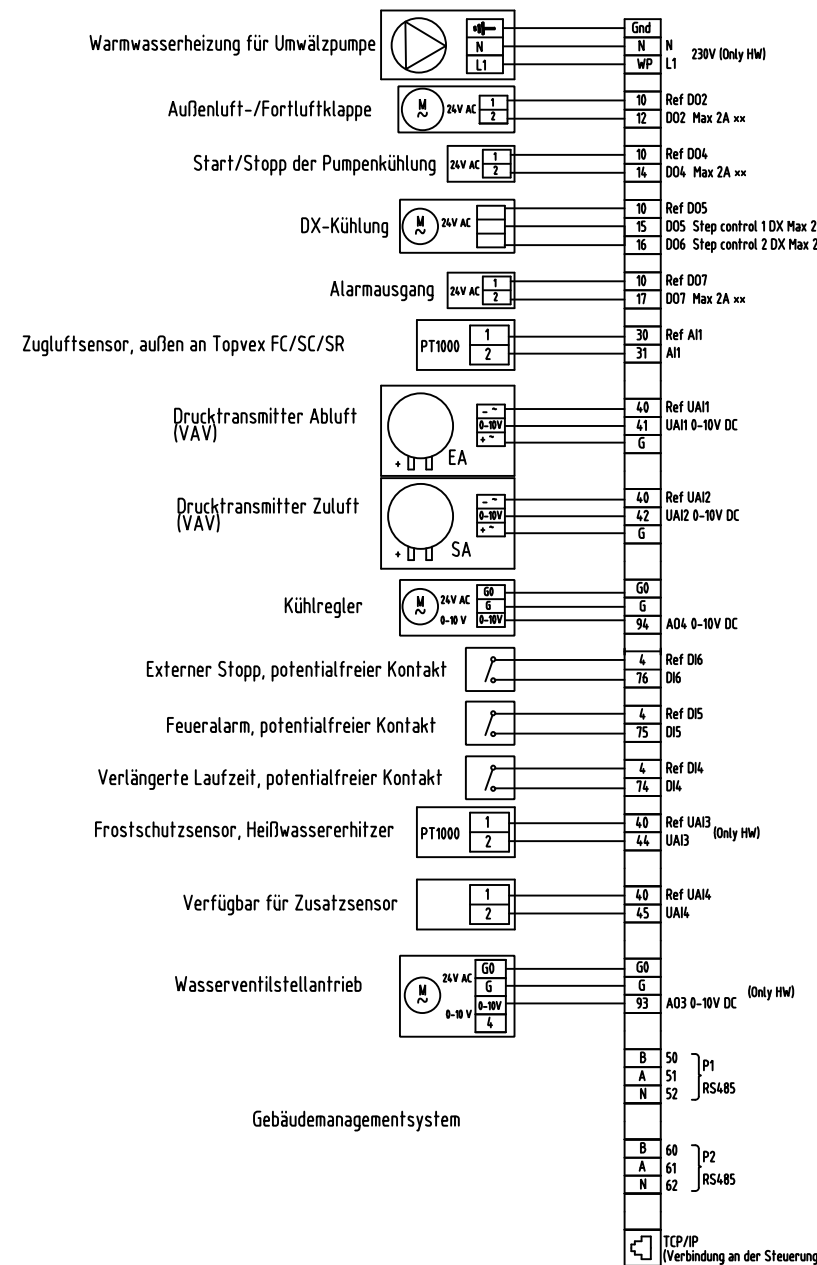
Warmwasserheizung für Umwälzpumpe
N
L1
Gnd
N
WP
N
L1
230V (Only HW)

Außenluft-/Fortluftklappe
M
24V AC
1
2
10
12
Ref DO2
DO2 Max 2A xx

Start/Stopp der Pumpenkühlung
24V AC
1
2
10
14
Ref DO4
DO4 Max 2A xx

DX-Kühlung
M
24V AC
10
15
16
Ref DO5
DO5 Step control 1 DX Max 2
DO6 Step control 2 DX Max 2

Alarmausgang
24V AC
1
2
10
17
Ref DO7
DO7 Max 2A xx

Zugluftsensor, außen an Topvex FC/SC/SR
PT1000
1
2
30
31
Ref AI1
AI1

Drucktransmitter Abluft (VAV)
- ~
0-10V
+ ~
EA
40
41
G
Ref UAI1
UAI1 0-10V DC

Drucktransmitter Zuluft (VAV)
- ~
0-10V
+ ~
SA
40
42
G
Ref UAI2
UAI2 0-10V DC

Kühlregler
M
24V AC
0-10 V
G0
G
0-10V
G0
G
94
AO4 0-10V DC

Externer Stopp, potentialfreier Kontakt
4
76
Ref DI6
DI6

Feueralarm, potentialfreier Kontakt
4
75
Ref DI5
DI5

Verlängerte Laufzeit, potentialfreier Kontakt
4
74
Ref DI4
DI4

Frostschutzsensor, Heißwassererhitzer
PT1000
1
2
40
44
Ref UAI3
UAI3
(Only HW)

Verfügbar für Zusatzsensor
1
2
40
45
Ref UAI4
UAI4

Wasserventilstellantrieb
M
24V AC
0-10 V
G0
G
0-10V
4
G0
G
93
AO3 0-10V DC
(Only HW)

Gebäudemanagementsystem
B
A
N
50
51
52
P1
RS485
B
A
N
60
61
62
P2
RS485

TCP/IP
(Verbindung an der Steuerung